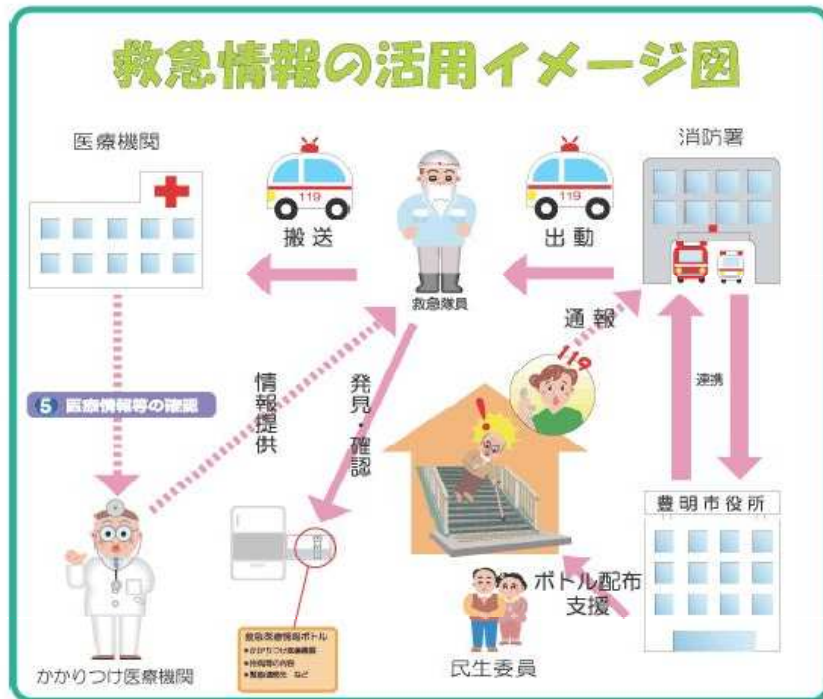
救急情報の活用イメージ図

医療機関

119
搬送

救急隊員

119
出動

消防署

通報

119

連携

情報提供

発見・確認

5 医療情報等の確認

豊明市役所

ボトル配布支援

民生委員

かかりつけ医療機関

救急医療情報ボトル
●かかりつけ医療機関
●持病等の内容
●緊急連絡先 など